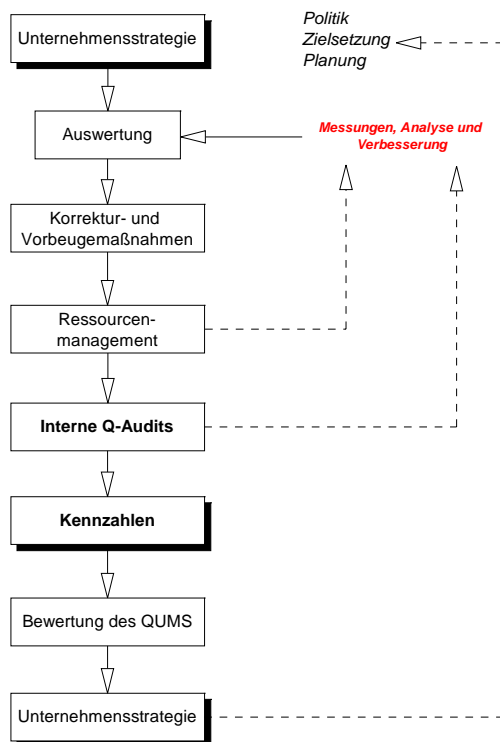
Unternehmensstrategie

Politik
Zielsetzung
Planung

Auswertung

Messungen, Analyse und Verbesserung

Korrektur- und Vorbeugemaßnahmen

Ressourcenmanagement

Interne Q-Audits

Kennzahlen

Bewertung des QUMS

Unternehmensstrategie